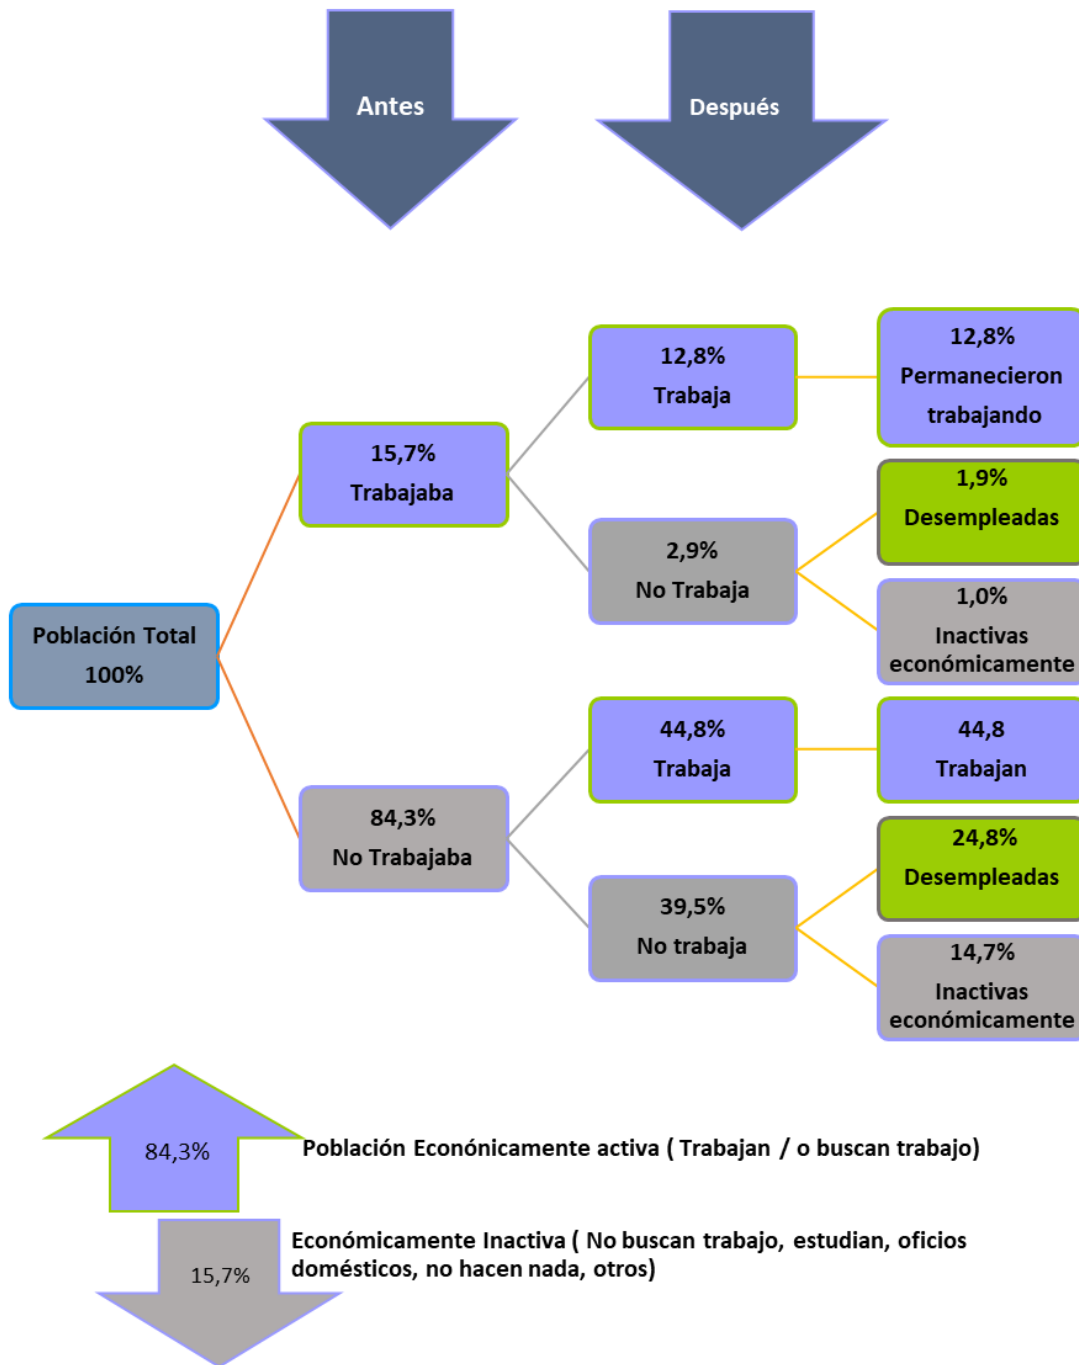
Antes

Después

Población Total
100%

15,7%
Trabajaba

12,8%
Trabaja

12,8%
Permanecieron trabajando

2,9%
No Trabaja

1,9%
Desempleadas

1,0%
Inactivas económicamente

84,3%
No Trabajaba

44,8%
Trabaja

44,8
Trabajan

39,5%
No trabaja

24,8%
Desempleadas

14,7%
Inactivas económicamente

84,3%

Población Econónicamente activa ( Trabajan / o buscan trabajo)

15,7%

Económicamente Inactiva ( No buscan trabajo, estudian, oficios domésticos, no hacen nada, otros)